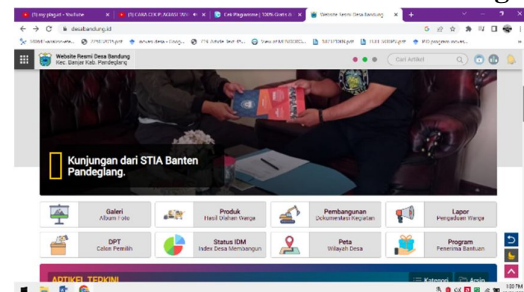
(1) my playlist - YouTube
(1) CARA CEK PLAGIAT TAN
Cek Plagiarisme | 100% Gratis
Website Resmi Desa Bandung

desabandung.id

Website Resmi Desa Bandung
Kec. Banjar Kab. Pandeglang

Cari Artikel

Kunjungan dari STIA Banten Pandeglang.

Galeri
Album Foto

Produk
Hasil Olahan Warga

Pembangunan
Dokumentasi Kegiatan

Lapor
Pengaduan Warga

DPT
Calon Pemilih

Status IDM
Index Desa Membangun

Peta
Wilayah Desa

Program
Penerima Bantuan

ARTIKEL TERKINI

Kategori

Arsip